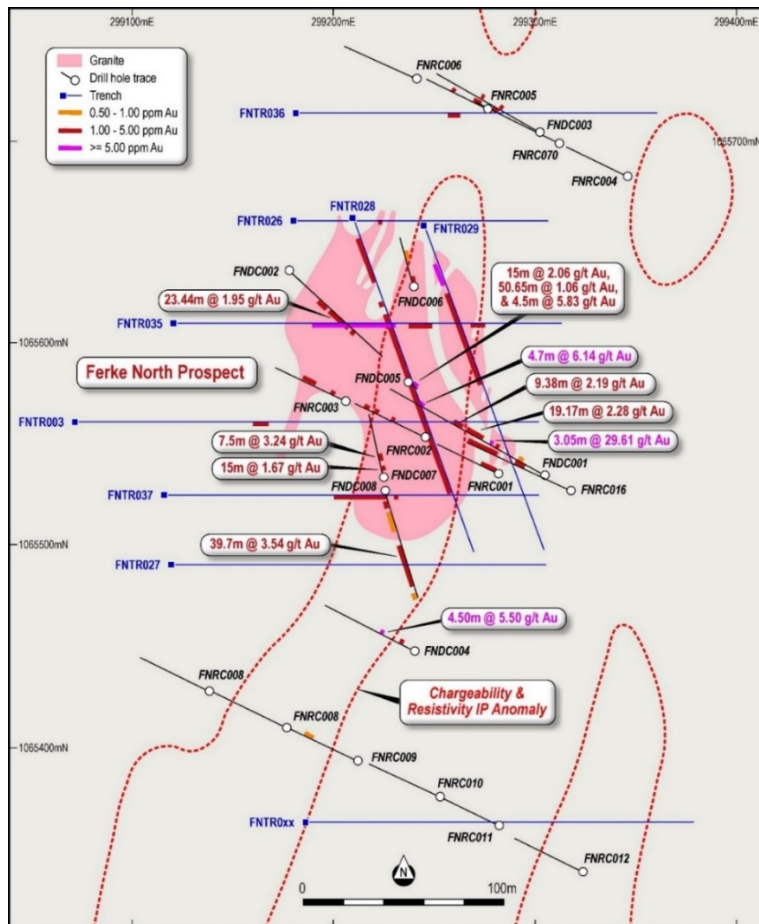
299100mE
299200mE
299300mE
299400mE

Granite
Drill hole trace
Trench
0.50 - 1.00 ppm Au
1.00 - 5.00 ppm Au
>= 5.00 ppm Au

FNRC006
FNRC005
FNTR036
FNDC003
FNRC070
1065700mN
FNRC004

FNTR028
FNTR026
FNTR029
FNDC002
FNDC006
15m @ 2.06 g/t Au, 50.65m @ 1.06 g/t Au, & 4.5m @ 5.83 g/t Au
23.44m @ 1.95 g/t Au
FNTR035
1065600mN
4.7m @ 6.14 g/t Au
Ferke North Prospect
FNDC005
9.38m @ 2.19 g/t Au
FNRC003
19.17m @ 2.28 g/t Au
FNTR003
7.5m @ 3.24 g/t Au
FNRC002
3.05m @ 29.61 g/t Au
15m @ 1.67 g/t Au
FNDC007
FNDC001
FNRC001
FNDC008
FNRC016
FNTR037
1065500mN
39.7m @ 3.54 g/t Au
FNTR027
4.50m @ 5.50 g/t Au
FNDC004
FNRC008
Chargeability & Resistivity IP Anomaly
FNRC008
1065400mN
FNRC009
FNRC010
FNTR0xx
FNRC011
FNRC012
N
0
100m